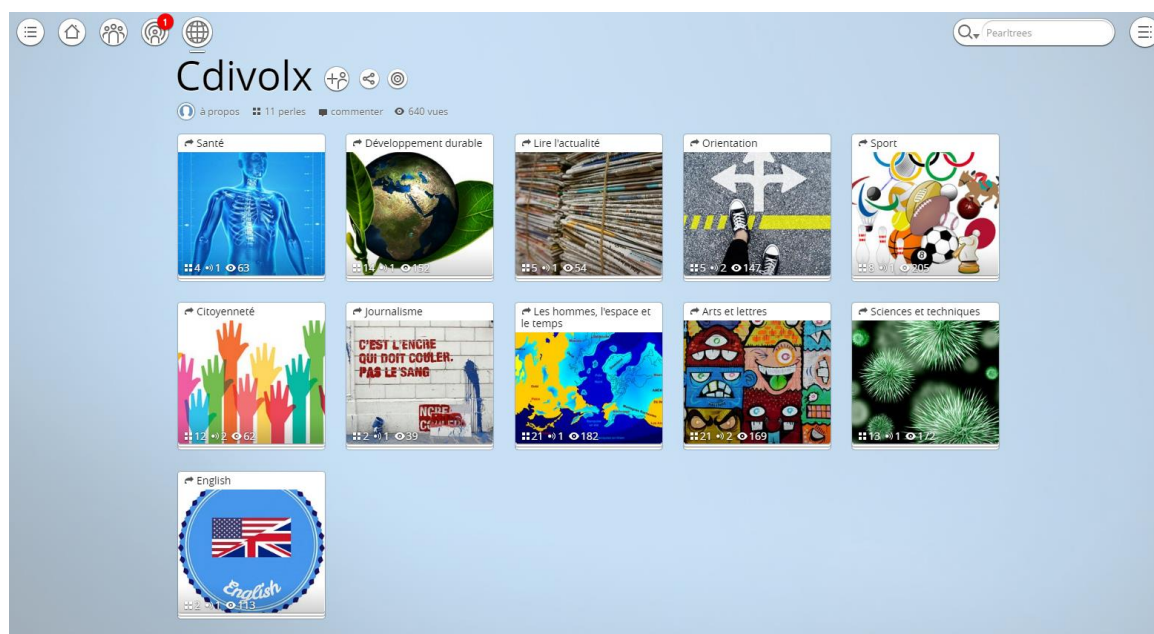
1

Pearltrees

Cdivolx

à propos 11 perles commenter 640 vues

Santé
4 1 63

Développement durable
14 1 152

Lire l'actualité
5 1 54

Orientation
5 2 147

Sport
8 1 205

Citoyenneté
12 2 62

Journalisme
C'EST L'ENCRE QUI DOIT COULER. PAS LE SANG
NOIRE COULER
2 1 39

Les hommes, l'espace et le temps
21 1 182

Arts et lettres
21 2 169

Sciences et techniques
13 1 172

English
English
2 1 113